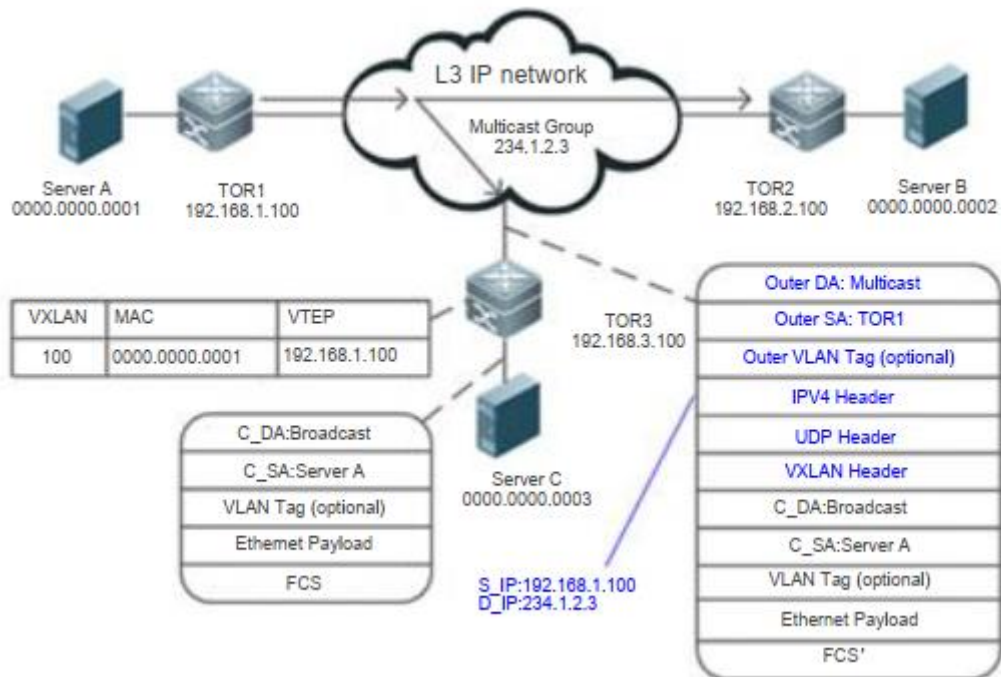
L3 IP network

Multicast Group
234.1.2.3

Server A
0000.0000.0001

TOR1
192.168.1.100

TOR2
192.168.2.100

Server B
0000.0000.0002

| VXLAN | MAC | VTEP |
|---|---|---|
| 100 | 0000.0000.0001 | 192.168.1.100 |

TOR3
192.168.3.100

Outer DA: Multicast
Outer SA: TOR1
Outer VLAN Tag (optional)
IPV4 Header
UDP Header
VXLAN Header
C_DA:Broadcast
C_SA:Server A
VLAN Tag (optional)
Ethernet Payload
FCS'

C_DA:Broadcast
C_SA:Server A
VLAN Tag (optional)
Ethemet Payload
FCS

Server C
0000.0000.0003

S_IP:192.168.1.100
D_IP:234.1.2.3